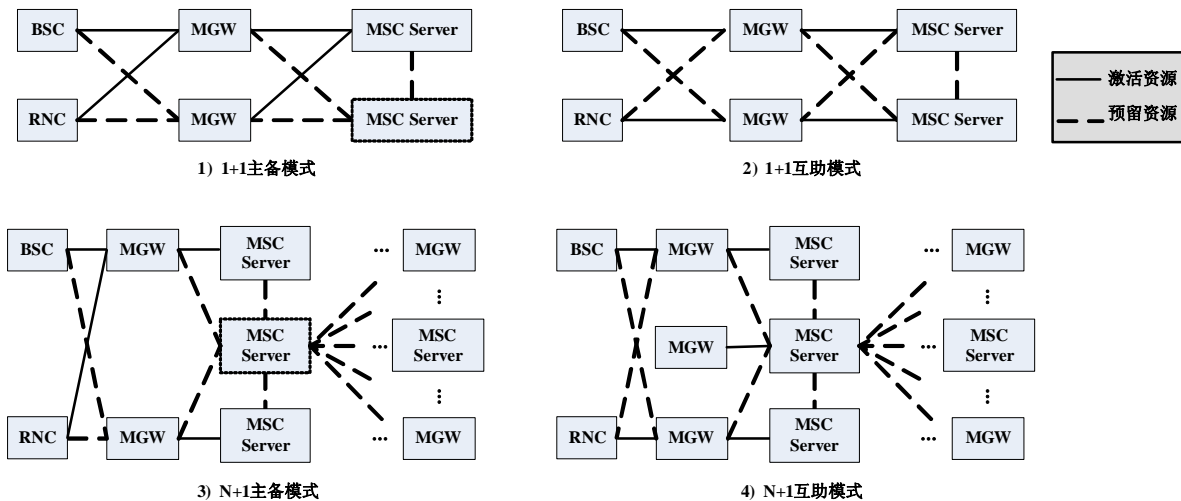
BSC
MGW
MSC Server
RNC
MGW
MSC Server

1) 1+1主备模式

BSC
MGW
MSC Server
RNC
MGW
MSC Server

2) 1+1互助模式

激活资源
预留资源

BSC
MGW
MSC Server
... MGW
⋮
MSC Server
... MSC Server
⋮
RNC
MGW
MSC Server
... MGW

3) N+1主备模式

BSC
MGW
MSC Server
... MGW
⋮
MGW
MSC Server
... MSC Server
⋮
RNC
MGW
MSC Server
... MGW

4) N+1互助模式